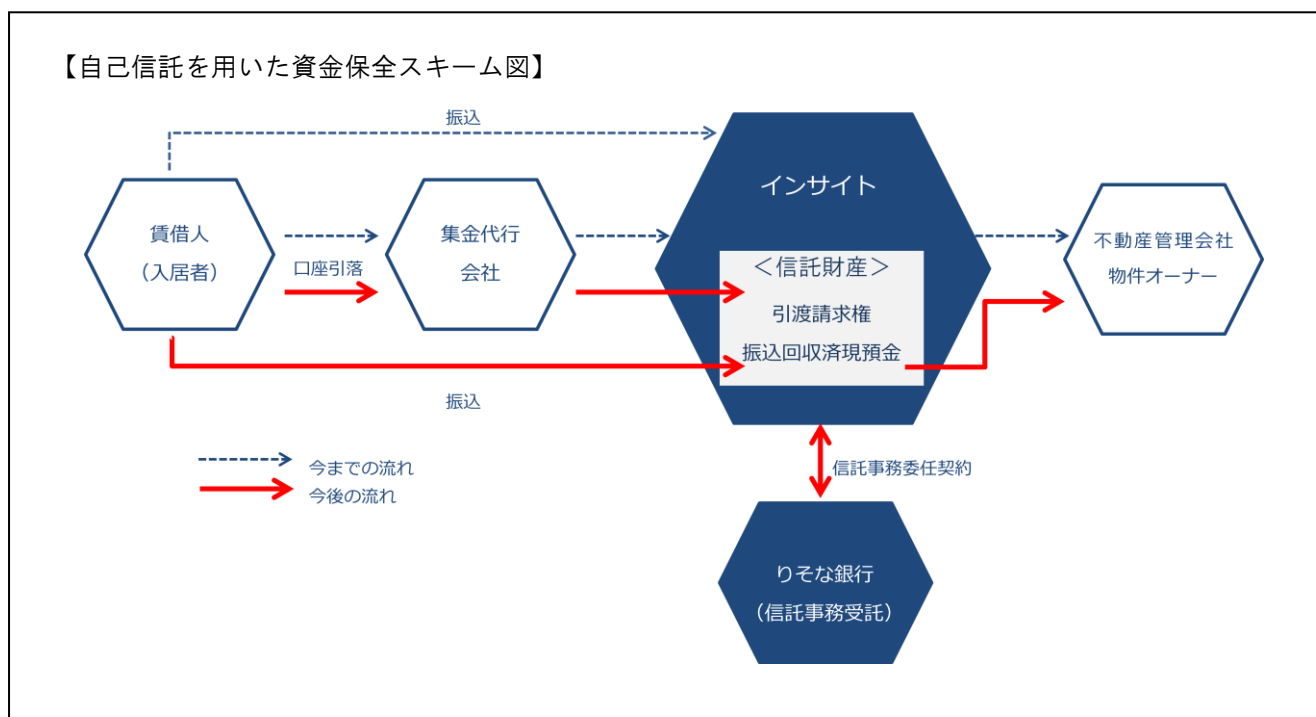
【自己信託を用いた資金保全スキーム図】

振込

賃借人
（入居者）

口座引落

集金代行
会社

インサイト

＜信託財産＞
引渡請求権
振込回収済現預金

不動産管理会社
物件オーナー

振込

今までの流れ
今後の流れ

信託事務委任契約

りそな銀行
（信託事務受託）